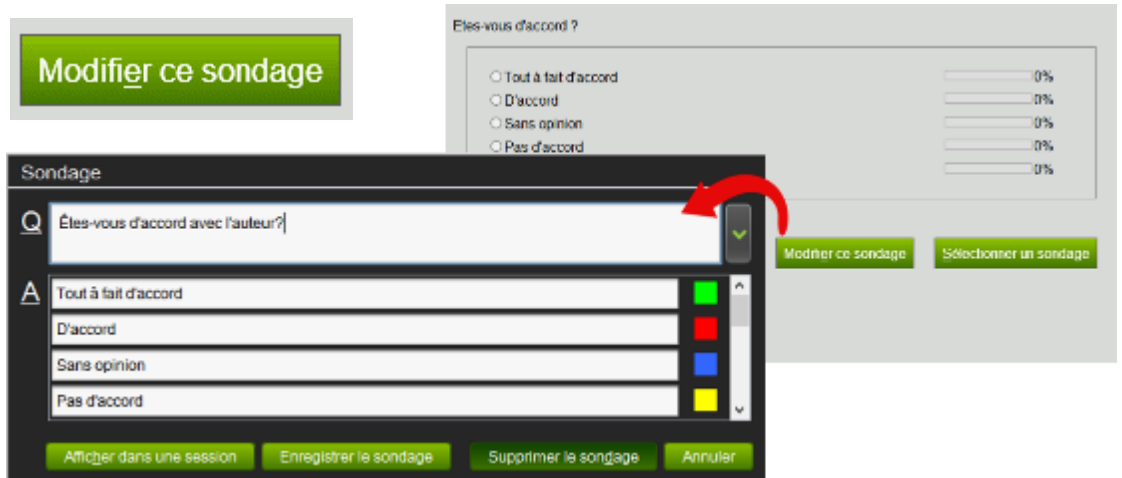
Modifier ce sondage

Etes-vous d'accord ?

Tout à fait d'accord 0%
D'accord 0%
Sans opinion 0%
Pas d'accord 0%
0%

Modifier ce sondage
Sélectionner un sondage

Sondage

Q
Êtes-vous d'accord avec l'auteur?

A
Tout à fait d'accord
D'accord
Sans opinion
Pas d'accord

Afficher dans une session
Enregistrer le sondage
Supprimer le sondage
Annuler